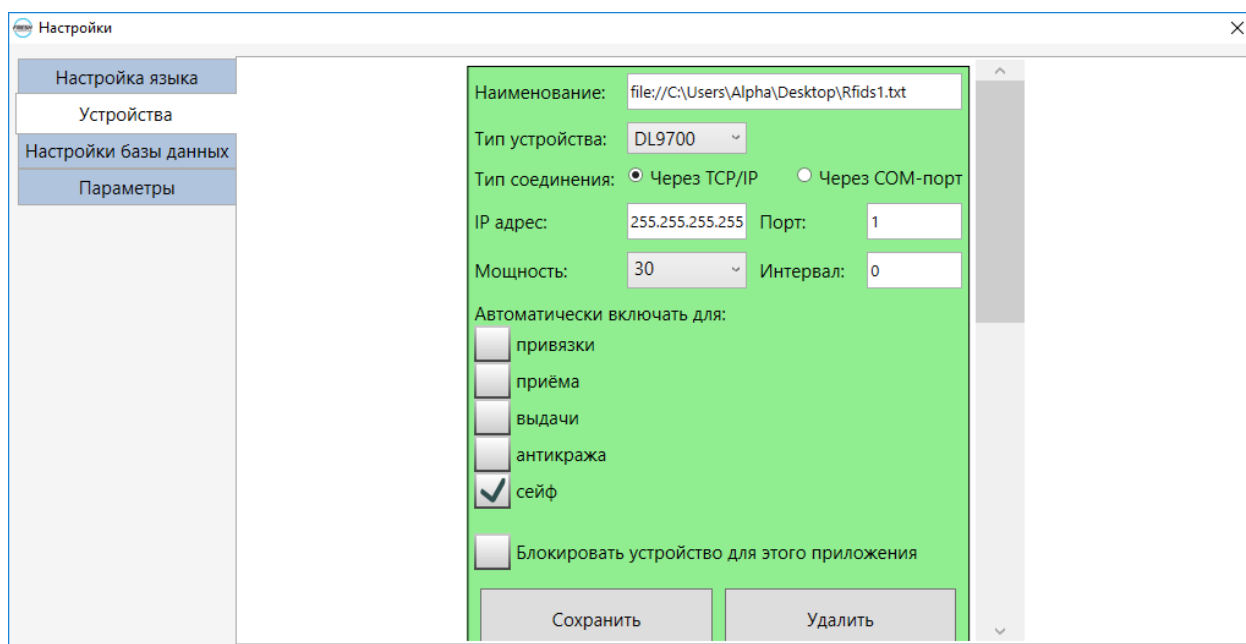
Настройки

Настройка языка
Устройства
Настройки базы данных
Параметры

Наименование: file://C:\Users\Alpha\Desktop\Rfids1.txt

Тип устройства: DL9700

Тип соединения: Через TCP/IP Через COM-порт

IP адрес: 255.255.255.255 Порт: 1

Мощность: 30 Интервал: 0

Автоматически включать для:
привязки
приёма
выдачи
антикража
сейф

Блокировать устройство для этого приложения

Сохранить
Удалить